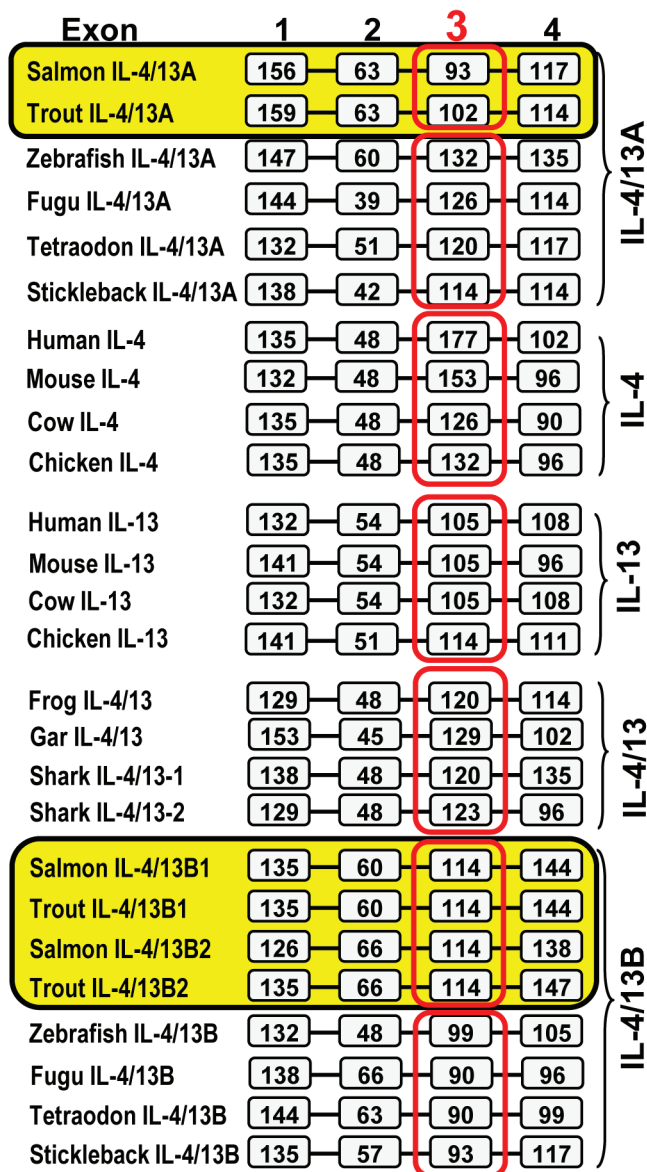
| Exon | 1 | 2 | 3 | 4 |
|---|---|---|---|---|
| Salmon IL-4/13A | 156 | 63 | 93 | 117 |
| Trout IL-4/13A | 159 | 63 | 102 | 114 |
| Zebrafish IL-4/13A | 147 | 60 | 132 | 135 |
| Fugu IL-4/13A | 144 | 39 | 126 | 114 |
| Tetraodon IL-4/13A | 132 | 51 | 120 | 117 |
| Stickleback IL-4/13A | 138 | 42 | 114 | 114 |
| Human IL-4 | 135 | 48 | 177 | 102 |
| Mouse IL-4 | 132 | 48 | 153 | 96 |
| Cow IL-4 | 135 | 48 | 126 | 90 |
| Chicken IL-4 | 135 | 48 | 132 | 96 |
| Human IL-13 | 132 | 54 | 105 | 108 |
| Mouse IL-13 | 141 | 54 | 105 | 96 |
| Cow IL-13 | 132 | 54 | 105 | 108 |
| Chicken IL-13 | 141 | 51 | 114 | 111 |
| Frog IL-4/13 | 129 | 48 | 120 | 114 |
| Gar IL-4/13 | 153 | 45 | 129 | 102 |
| Shark IL-4/13-1 | 138 | 48 | 120 | 135 |
| Shark IL-4/13-2 | 129 | 48 | 123 | 96 |
| Salmon IL-4/13B1 | 135 | 60 | 114 | 144 |
| Trout IL-4/13B1 | 135 | 60 | 114 | 144 |
| Salmon IL-4/13B2 | 126 | 66 | 114 | 138 |
| Trout IL-4/13B2 | 135 | 66 | 114 | 147 |
| Zebrafish IL-4/13B | 132 | 48 | 99 | 105 |
| Fugu IL-4/13B | 138 | 66 | 90 | 96 |
| Tetraodon IL-4/13B | 144 | 63 | 90 | 99 |
| Stickleback IL-4/13B | 135 | 57 | 93 | 117 |

IL-4/13A

IL-4

IL-13

IL-4/13

IL-4/13B